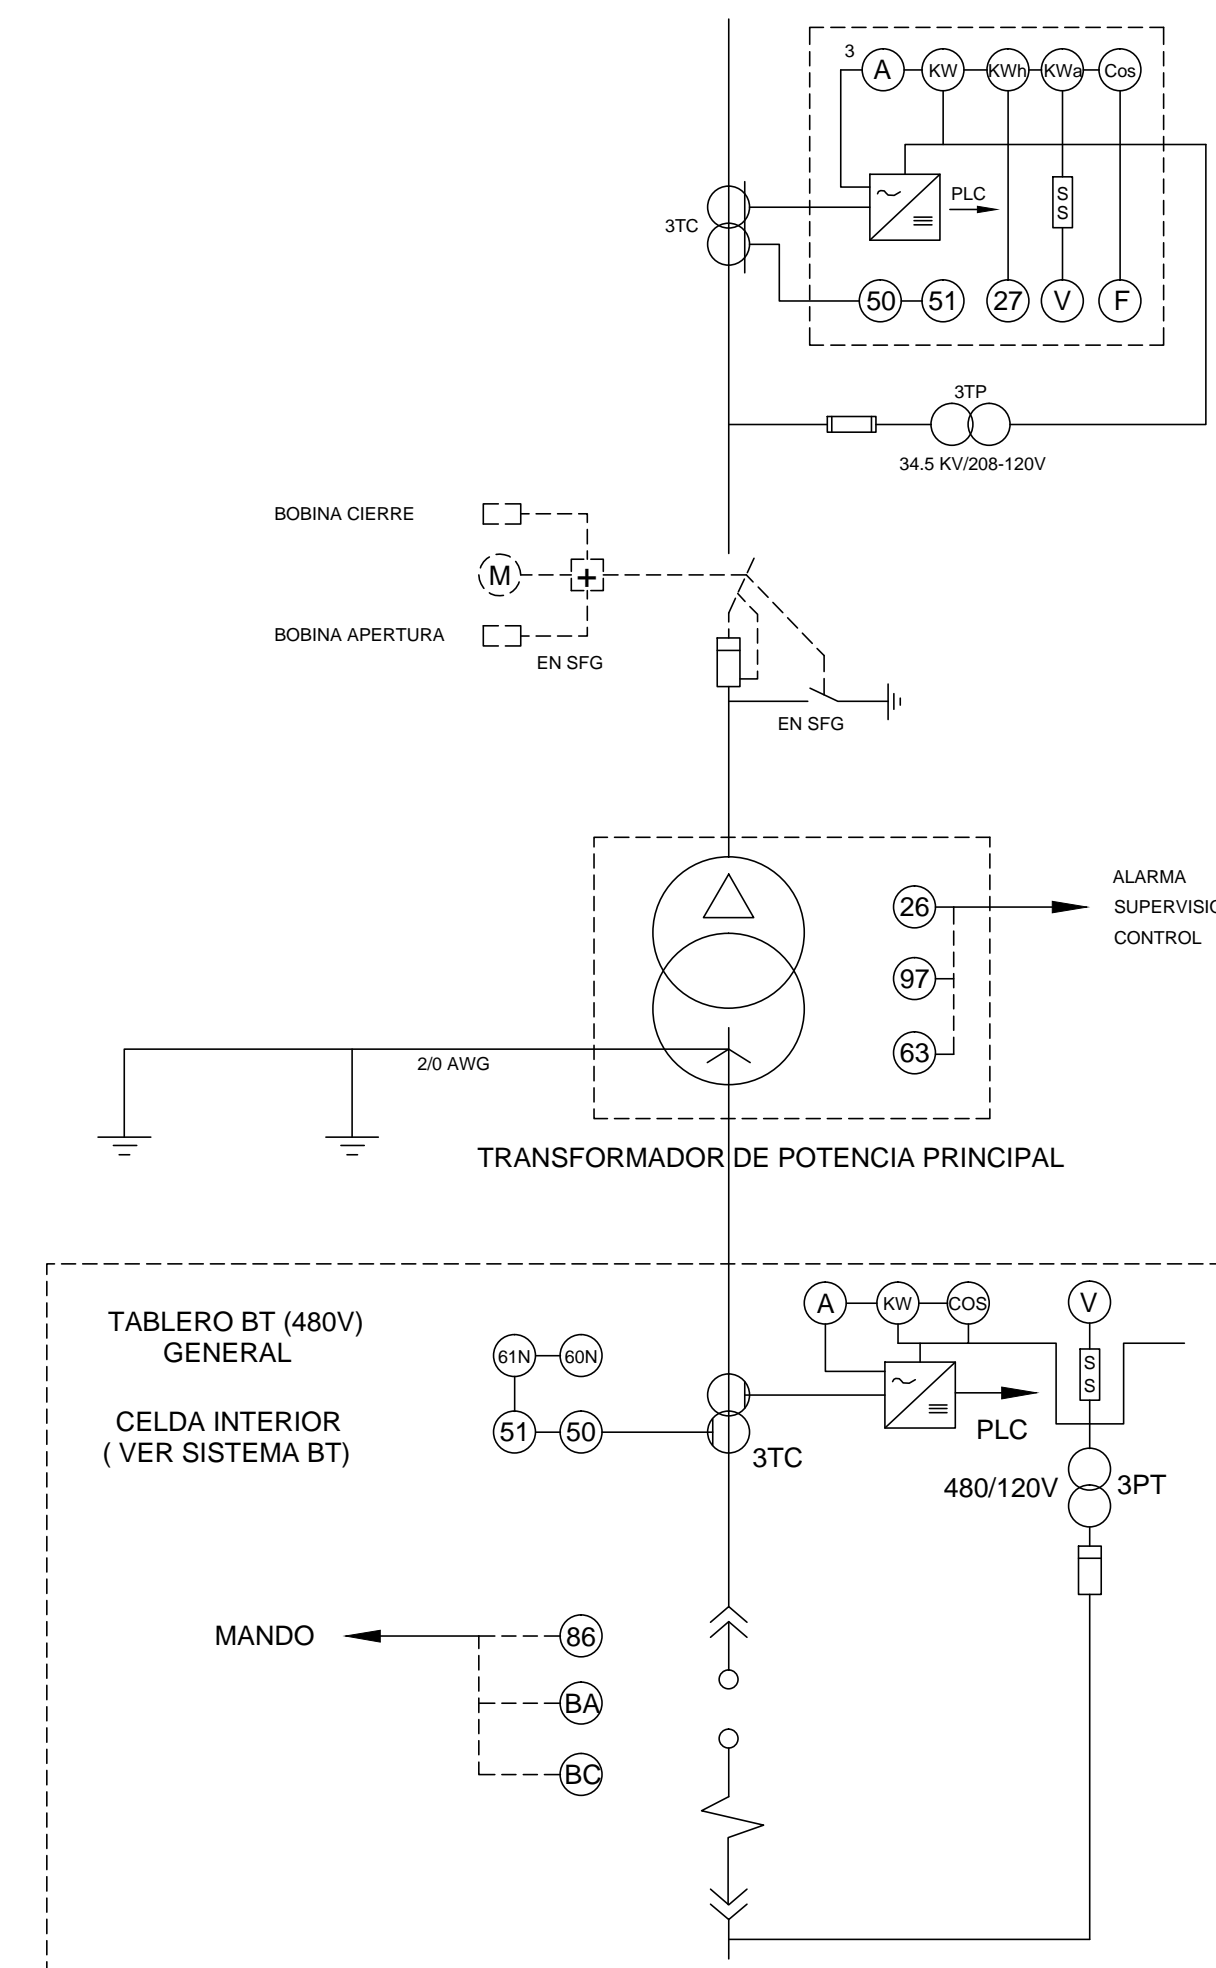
3
A
KW
KWh
KWa
Cos
3TC
PLC
S
S
50
51
27
V
F
3TP
34.5 KV/208-120V
BOBINA CIERRE
M
BOBINA APERTURA
EN SFG
EN SFG
ALARMA
SUPERVISIO
CONTROL
26
97
63
2/0 AWG
TRANSFORMADOR DE POTENCIA PRINCIPAL
TABLERO BT (480V) GENERAL
CELDA INTERIOR ( VER SISTEMA BT)
61N
60N
51
50
A
KW
COS
V
S
S
PLC
3TC
480/120V
3PT
MANDO
86
BA
BC